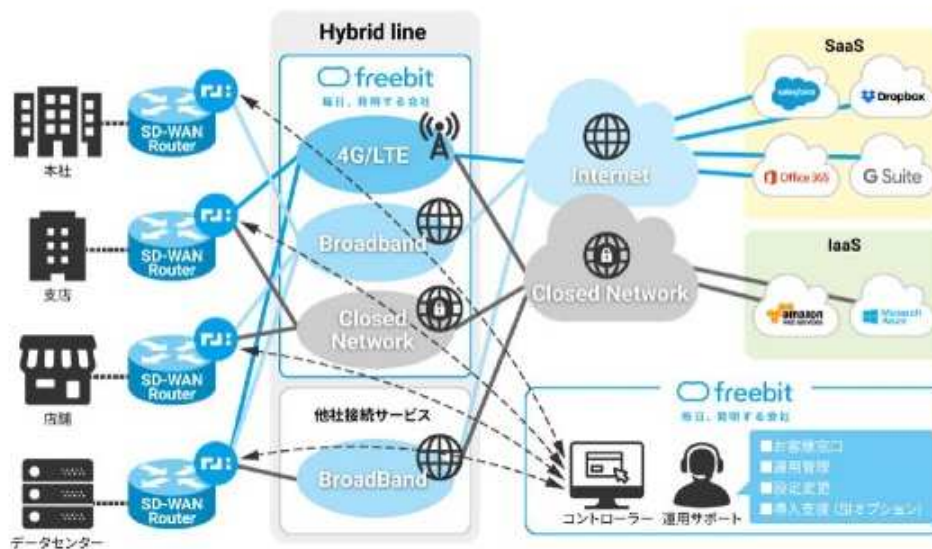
Hybrid line

freebit
毎日、発明する会社

SD-WAN Router
本社

SD-WAN Router
支店

SD-WAN Router
店舗

SD-WAN Router
データセンター

4G/LTE

Broadband

Closed Network

他社接続サービス

BroadBand

Internet

Closed Network

SaaS

salesforce

Dropbox

Office 365

G Suite

IaaS

amazon web services

Microsoft Azure

freebit
毎日、発明する会社

コントローラー

運用サポート

■お客様窓口
■運用管理
■設定変更
■導入支援（別オプション）